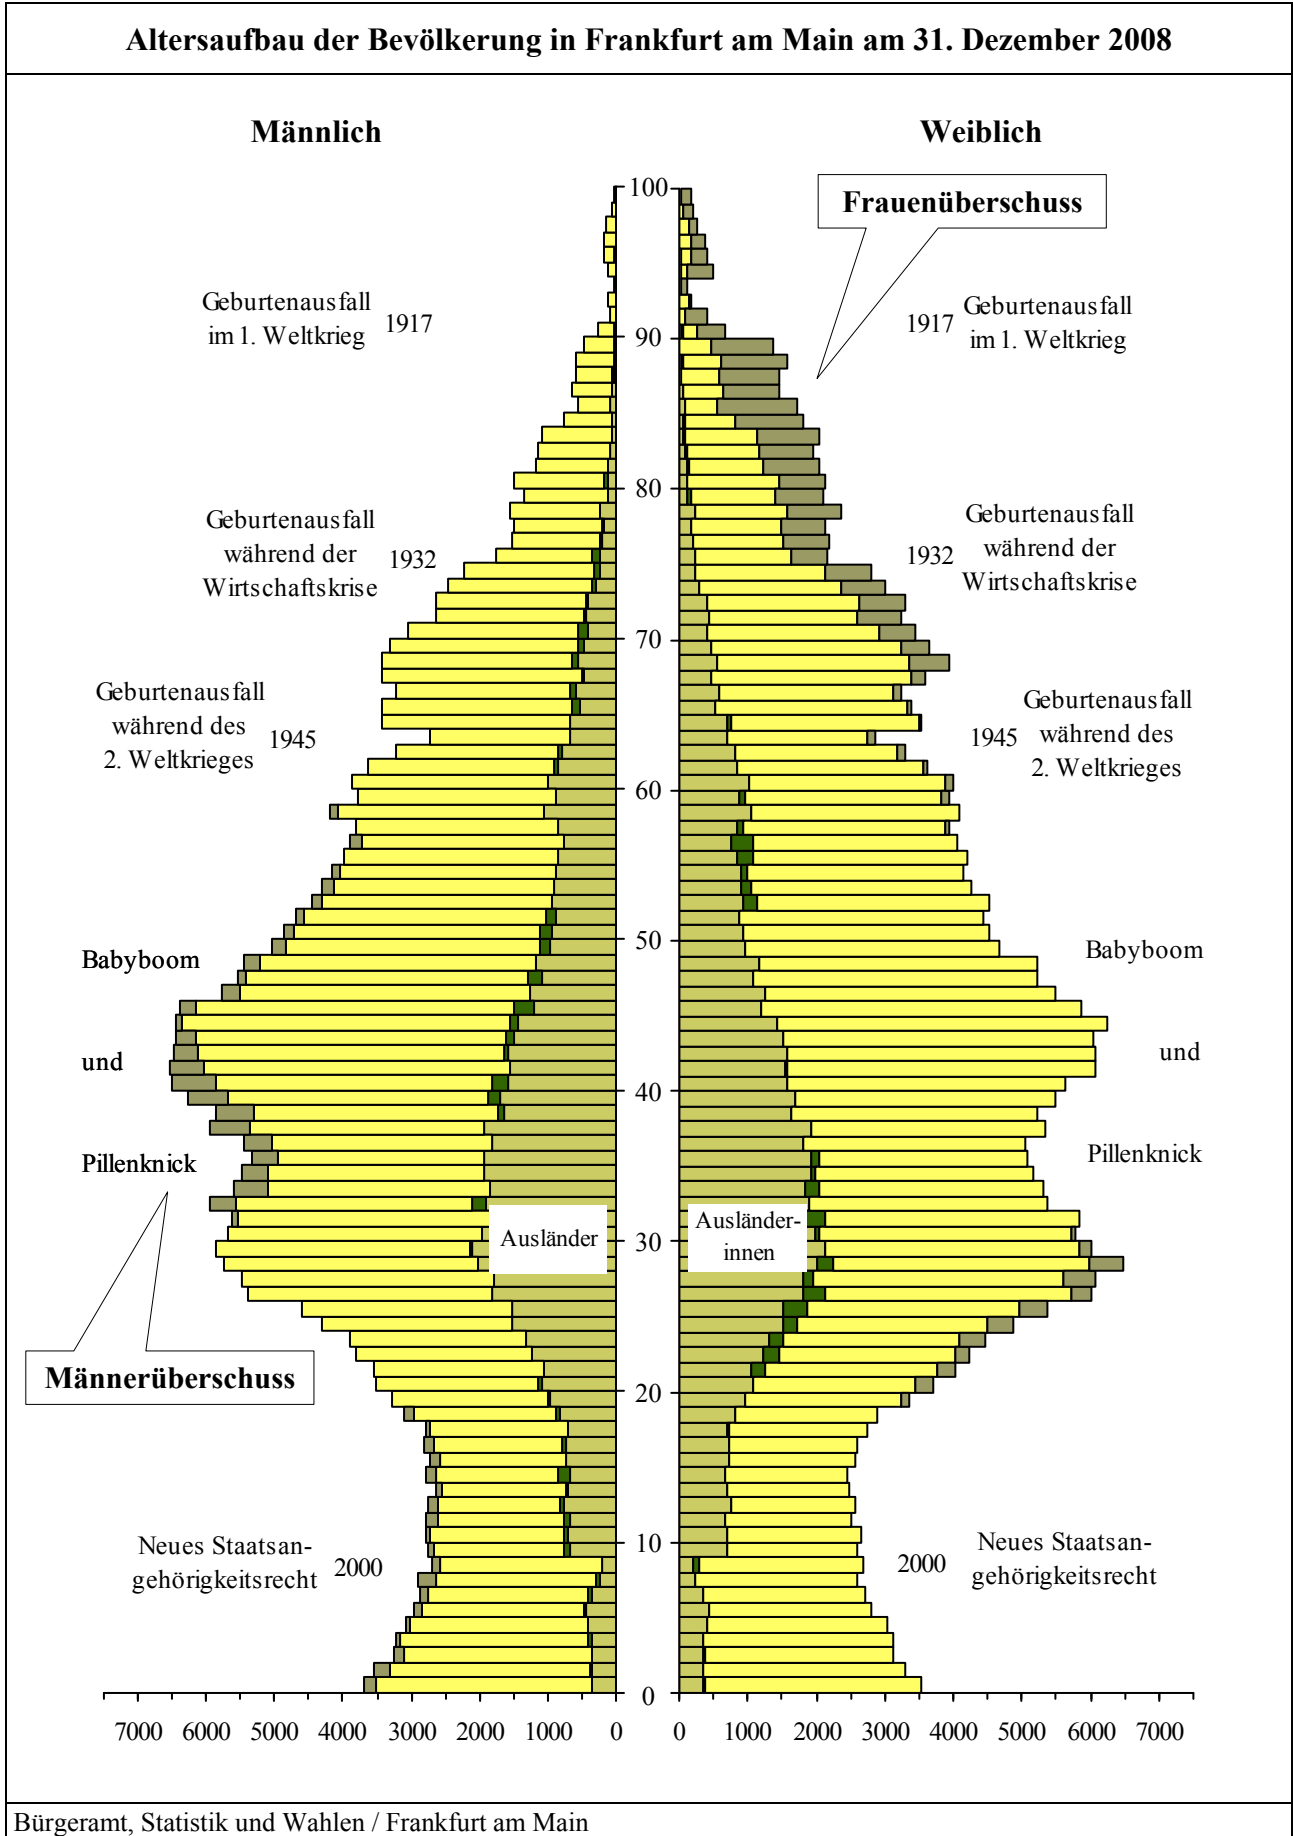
Altersaufbau der Bevölkerung in Frankfurt am Main am 31. Dezember 2008

Männlich

Weiblich

Frauenüberschuss

Geburtenausfall im 1. Weltkrieg 1917

1917 Geburtenausfall im 1. Weltkrieg

Geburtenausfall während der Wirtschaftskrise 1932

1932 Geburtenausfall während der Wirtschaftskrise

Geburtenausfall während des 2. Weltkrieges 1945

1945 Geburtenausfall während des 2. Weltkrieges

Babyboom

und

Pillenknick

Babyboom

und

Pillenknick

Ausländer

Ausländer-innen

Männerüberschuss

Neues Staatsangehörigkeitsrecht 2000

2000 Neues Staatsangehörigkeitsrecht

100
90
80
70
60
50
40
30
20
10
0

7000 6000 5000 4000 3000 2000 1000 0

0 1000 2000 3000 4000 5000 6000 7000

Bürgeramt, Statistik und Wahlen / Frankfurt am Main